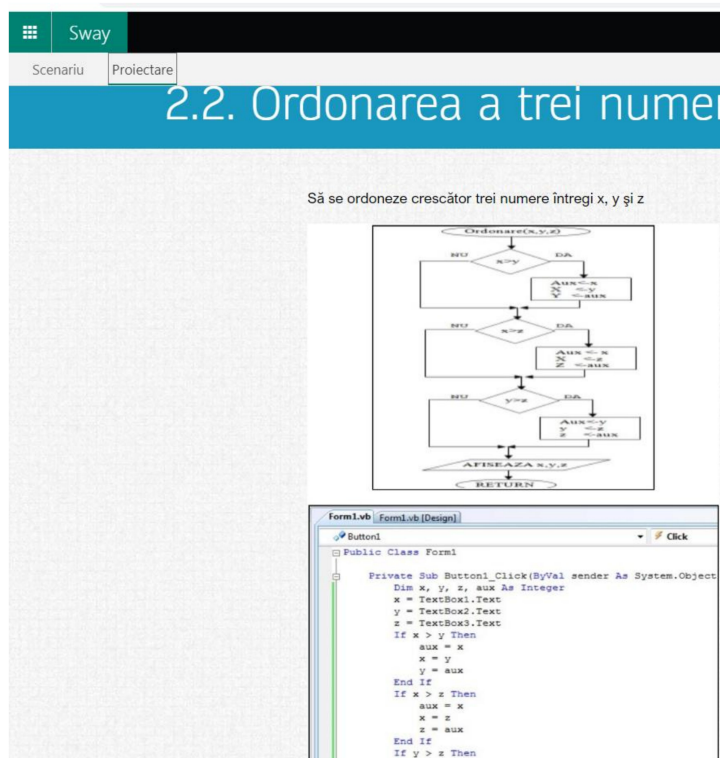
Sway

Scenariu Proiectare

2.2. Ordonarea a trei numer

Să se ordoneze crescător trei numere întregi x, y şi z

Ordonare(x,y,z)

NU x>y DA

Aux<-x
X <-y
Y <-aux

NU x>z DA

Aux <- x
X <-z
Z <-aux

NU y>z DA

Aux<-y
y <-z
z <-aux

AFISEAZA x,y,z

RETURN

Form1.vb Form1.vb [Design]

Button1 Click

Public Class Form1

    Private Sub Button1_Click(ByVal sender As System.Object
        Dim x, y, z, aux As Integer
        x = TextBox1.Text
        y = TextBox2.Text
        z = TextBox3.Text
        If x > y Then
            aux = x
            x = y
            y = aux
        End If
        If x > z Then
            aux = x
            x = z
            z = aux
        End If
        If y > z Then